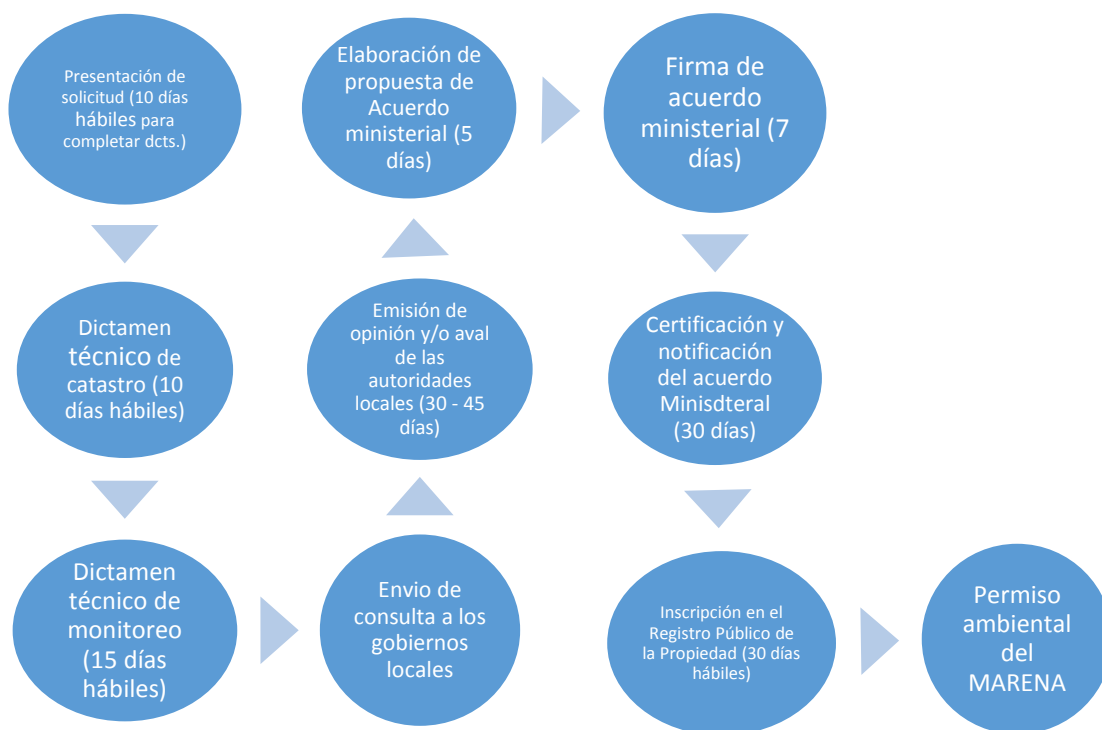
Presentación de solicitud (10 días hábiles para completar dcts.)

Dictamen técnico de catastro (10 días hábiles)

Dictamen técnico de monitoreo (15 días hábiles)

Envio de consulta a los gobiernos locales

Emisión de opinión y/o aval de las autoridades locales (30 - 45 días)

Elaboración de propuesta de Acuerdo ministerial (5 días)

Firma de acuerdo ministerial (7 días)

Certificación y notificación del acuerdo Minisdteral (30 días)

Inscripción en el Registro Público de la Propiedad (30 días hábiles)

Permiso ambiental del MARENA